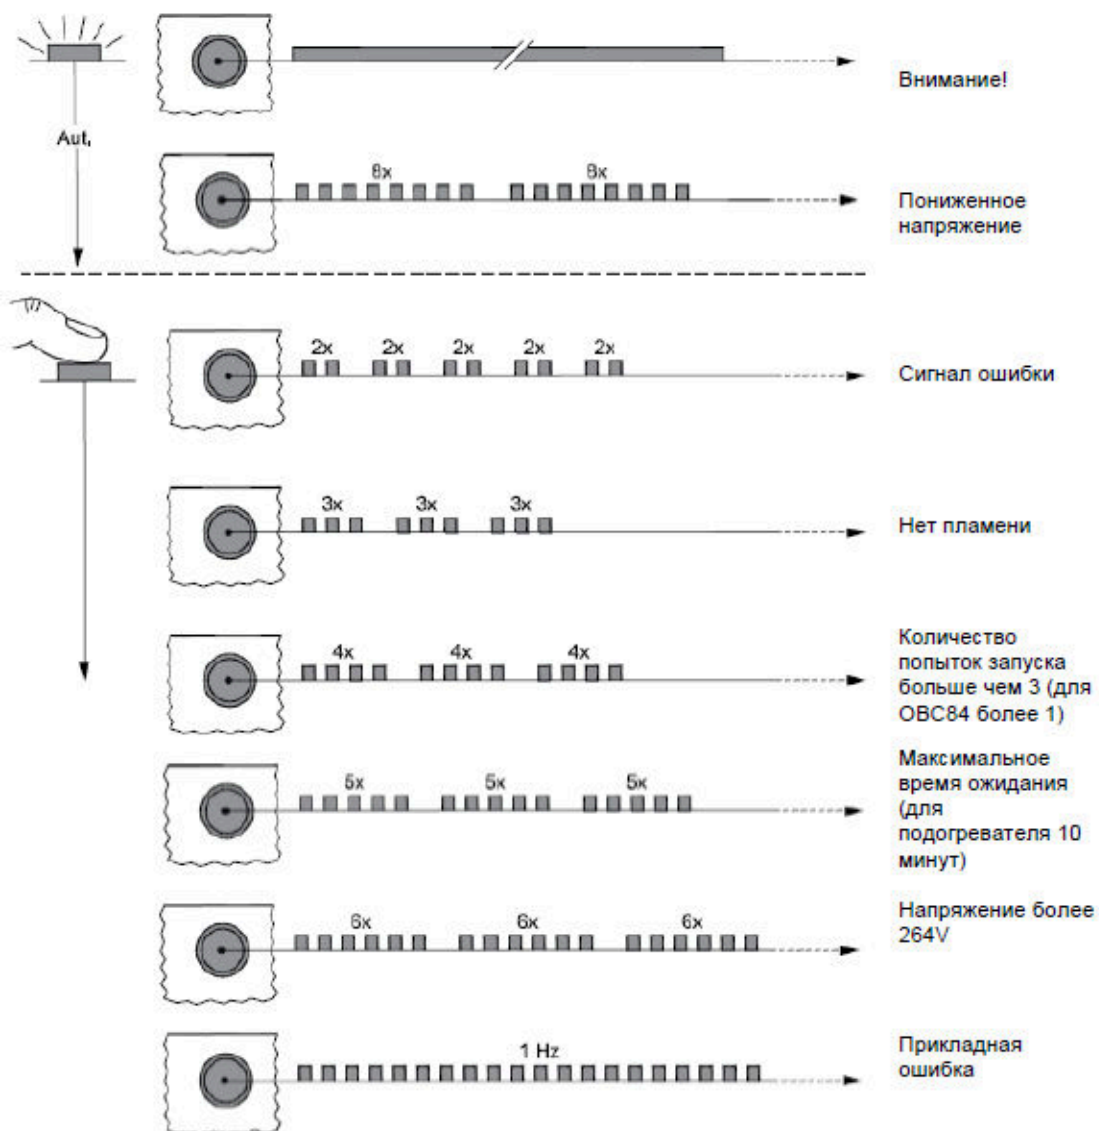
Aut,

Внимание!

8x 8x

Пониженное напряжение

2x 2x 2x 2x 2x

Сигнал ошибки

3x 3x 3x

Нет пламени

4x 4x 4x

Количество попыток запуска больше чем 3 (для OBC84 более 1)

5x 5x 5x

Максимальное время ожидания (для подогревателя 10 минут)

6x 6x 6x

Напряжение более 264V

1 Hz

Прикладная ошибка